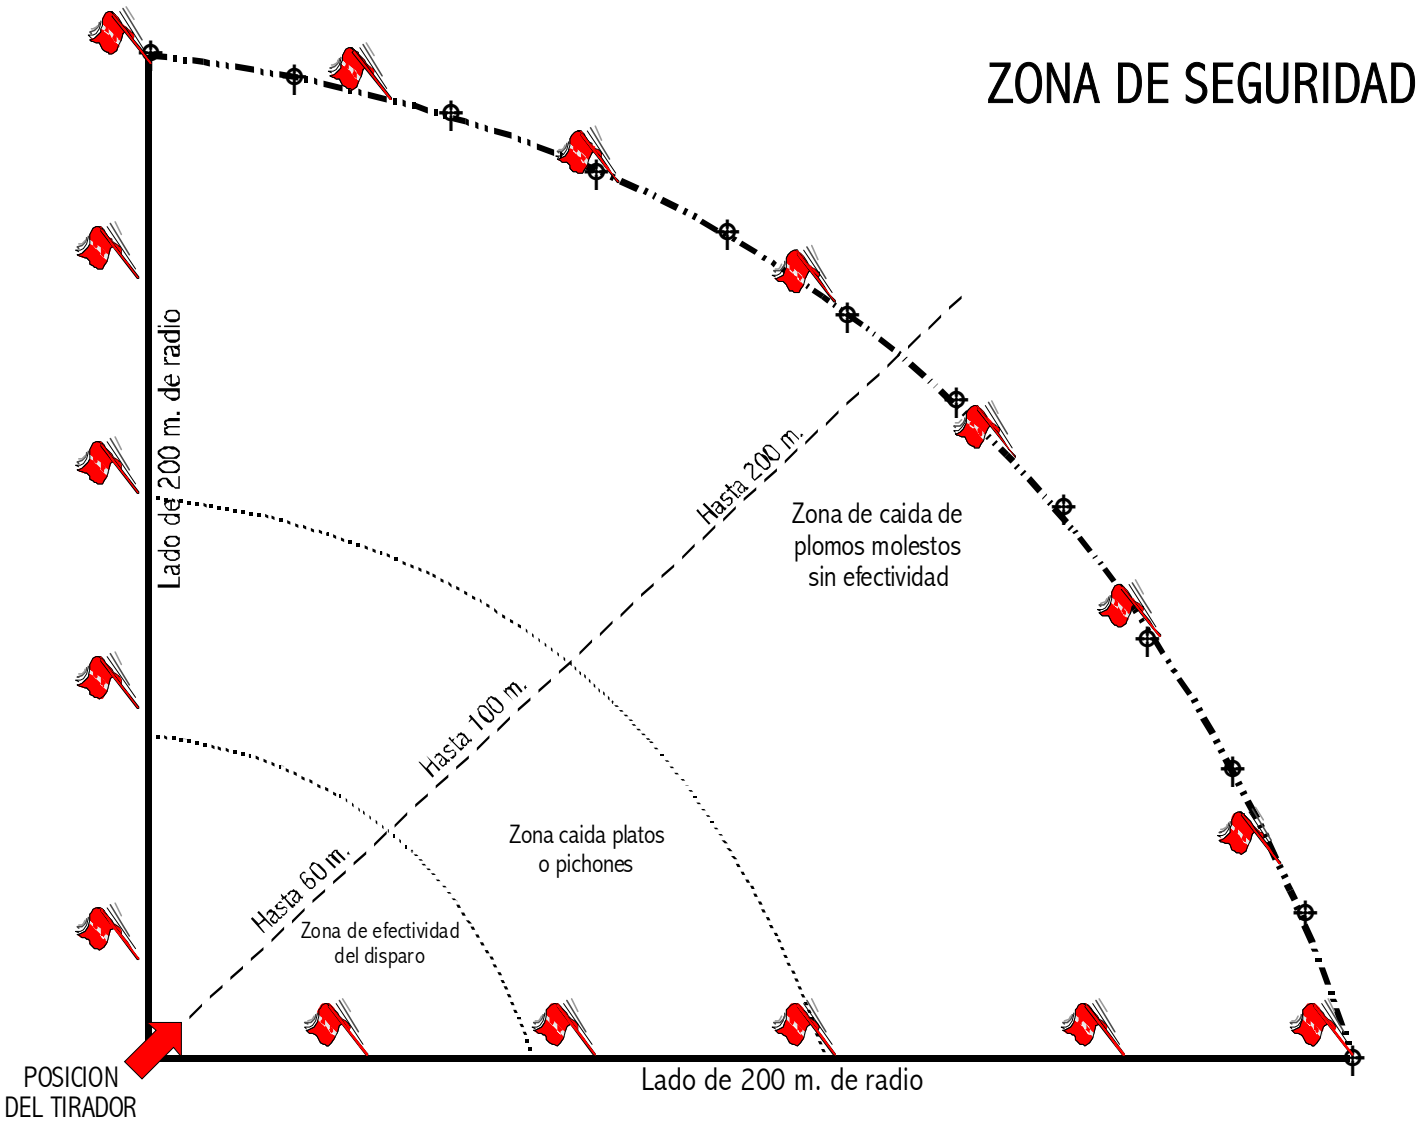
ZONA DE SEGURIDAD

Lado de 200 m. de radio

Hasta 200 m.

Zona de caida de plomos molestos sin efectividad

Hasta 100 m.

Zona caida platos o pichones

Hasta 60 m.

Zona de efectividad del disparo

POSICION DEL TIRADOR

Lado de 200 m. de radio